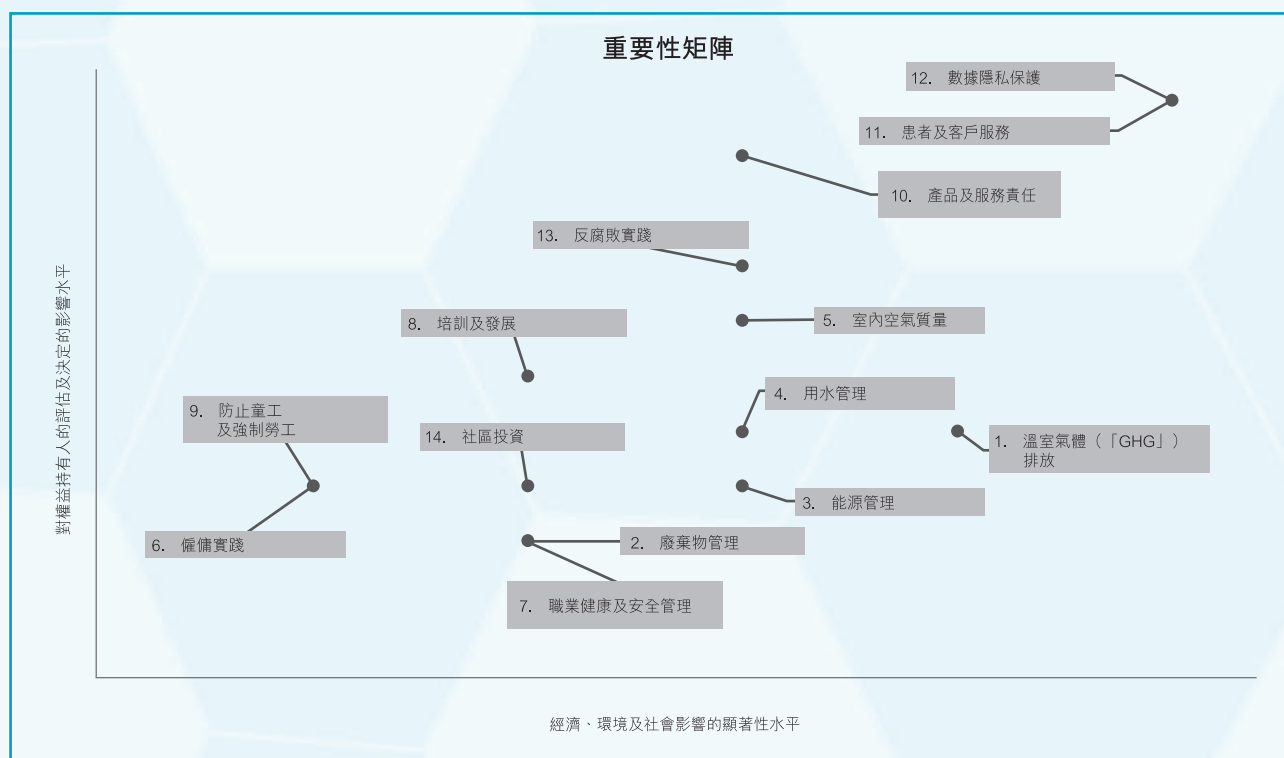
重要性矩陣

12. 數據隱私保護

11. 患者及客戶服務

10. 產品及服務責任

13. 反腐敗實踐

5. 室內空氣質量

8. 培訓及發展

4. 用水管理

9. 防止童工及強制勞工

14. 社區投資

1. 溫室氣體（「GHG」）排放

3. 能源管理

6. 僱傭實踐

2. 廢棄物管理

7. 職業健康及安全管理

對權益持有人的評估及決定的影響水平

經濟、環境及社會影響的顯著性水平